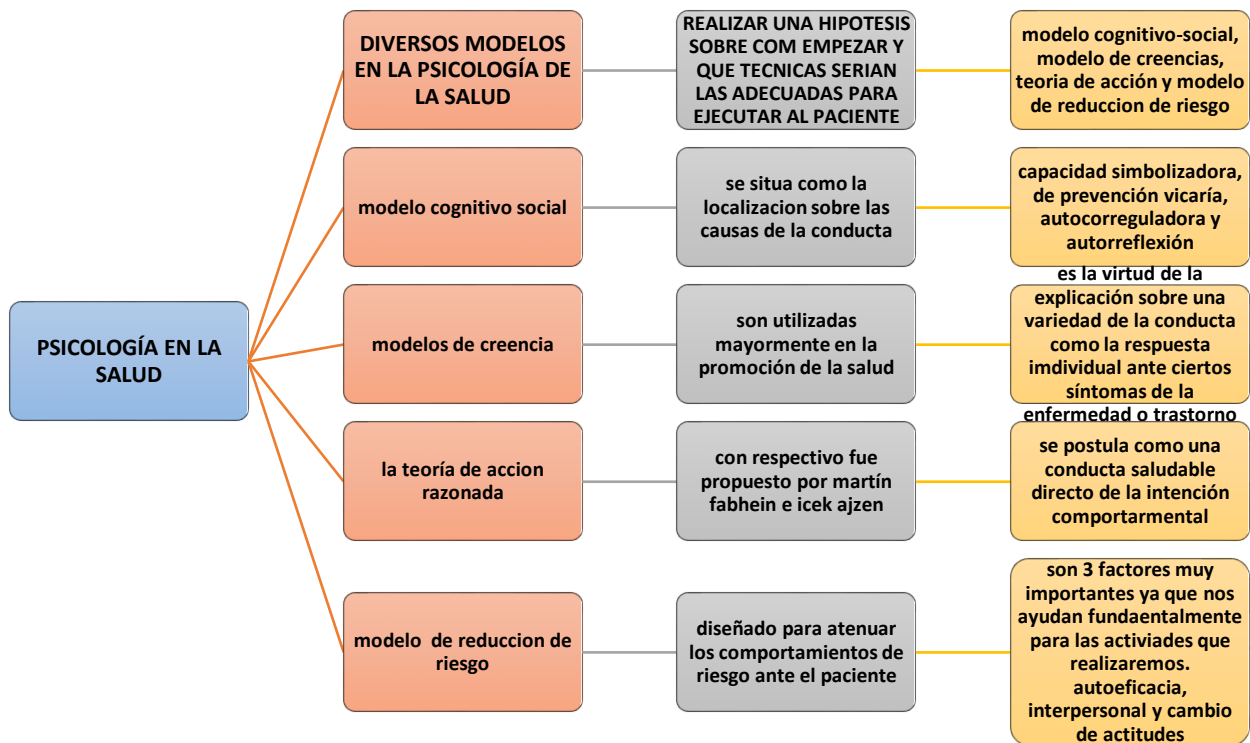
PSICOLOGÍA EN LA SALUD

DIVERSOS MODELOS EN LA PSICOLOGÍA DE LA SALUD

REALIZAR UNA HIPOTESIS SOBRE COM EMPEZAR Y QUE TECNICAS SERIAN LAS ADECUADAS PARA EJECUTAR AL PACIENTE

modelo cognitivo-social, modelo de creencias, teoria de acción y modelo de reduccion de riesgo

modelo cognitivo social

se situa como la localizacion sobre las causas de la conducta

capacidad simbolizadora, de prevención vicaría, autocorreguladora y autorreflexión

modelos de creencia

son utilizadas mayormente en la promoción de la salud

es la virtud de la explicación sobre una variedad de la conducta como la respuesta imdividual ante ciertos síntomas de la enfermedad o trastorno

la teoría de accion razonada

con respectivo fue propuesto por martín fabhein e icek ajzen

se postula como una conducta saludable directo de la intención comportarmental

modelo de reduccion de riesgo

diseñado para atenuar los comportamientos de riesgo ante el paciente

son 3 factores muy importantes ya que nos ayudan fundaentalmente para las activiades que realizaremos. autoeficacia, interpersonal y cambio de actitudes